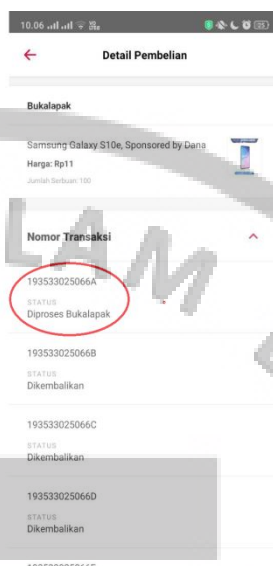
10.06

Detail Pembelian

Bukalapak

Samsung Galaxy S10e, Sponsored by Dana

Harga: Rp11

Jumlah Serbuan: 100

Nomor Transaksi

193533025066A

STATUS

Diproses Bukalapak

193533025066B

STATUS

Dikembalikan

193533025066C

STATUS

Dikembalikan

193533025066D

STATUS

Dikembalikan

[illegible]